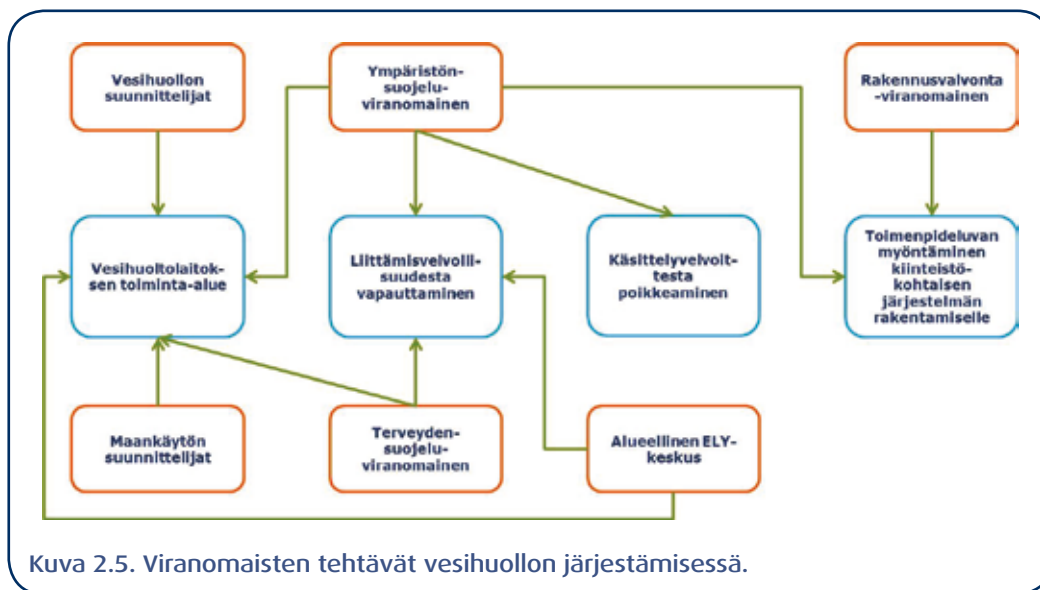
Vesihuollon suunnittelijat

Ympäristönsuojeluviranomainen

Rakennusvalvonta-viranomainen

Vesihuoltolaitoksen toiminta-alue

Liittämisvelvollisuudesta vapauttaminen

Käsittelyvelvoittesta poikkeaminen

Toimenpideluvan myöntäminen kiinteistökohtaisen järjestelmän rakentamiselle

Maankäytön suunnittelijat

Terveydensuojeluviranomainen

Alueellinen ELY-keskus

Kuva 2.5. Viranomaisten tehtävät vesihuollon järjestämisessä.